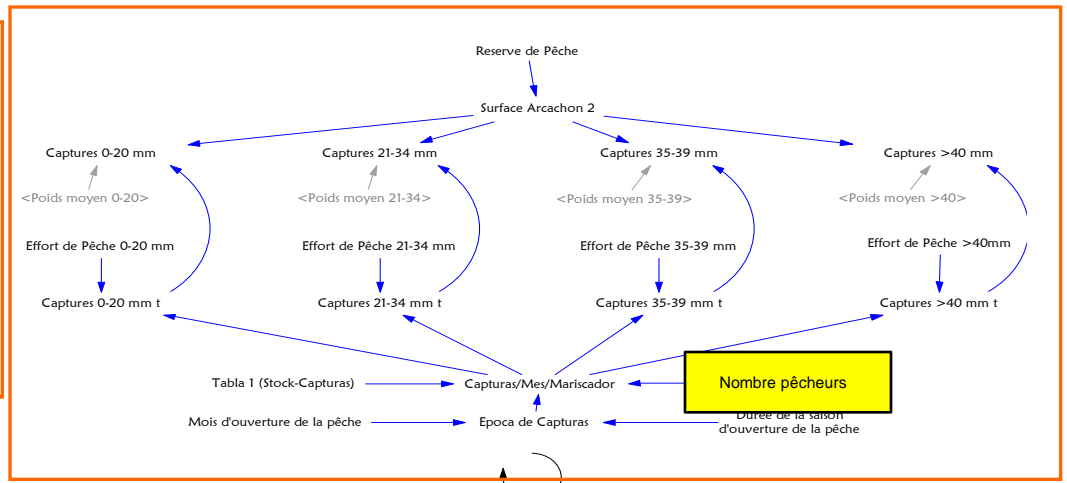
Reserve de Pêche

Surface Arcachon 2

Captures 0-20 mm

Captures 21-34 mm

Captures 35-39 mm

Captures >40 mm

<Poids moyen 0-20>

<Poids moyen 21-34>

<Poids moyen 35-39>

<Poids moyen >40>

Effort de Pêche 0-20 mm

Effort de Pêche 21-34 mm

Effort de Pêche 35-39 mm

Effort de Pêche >40mm

Captures 0-20 mm t

Captures 21-34 mm t

Captures 35-39 mm t

Captures >40 mm t

Tabla 1 (Stock-Capturas)

Capturas/Mes/Mariscador

Nombre pêcheurs

Mois d'ouverture de la pêche

Epoca de Capturas

Durée de la saison d'ouverture de la pêche